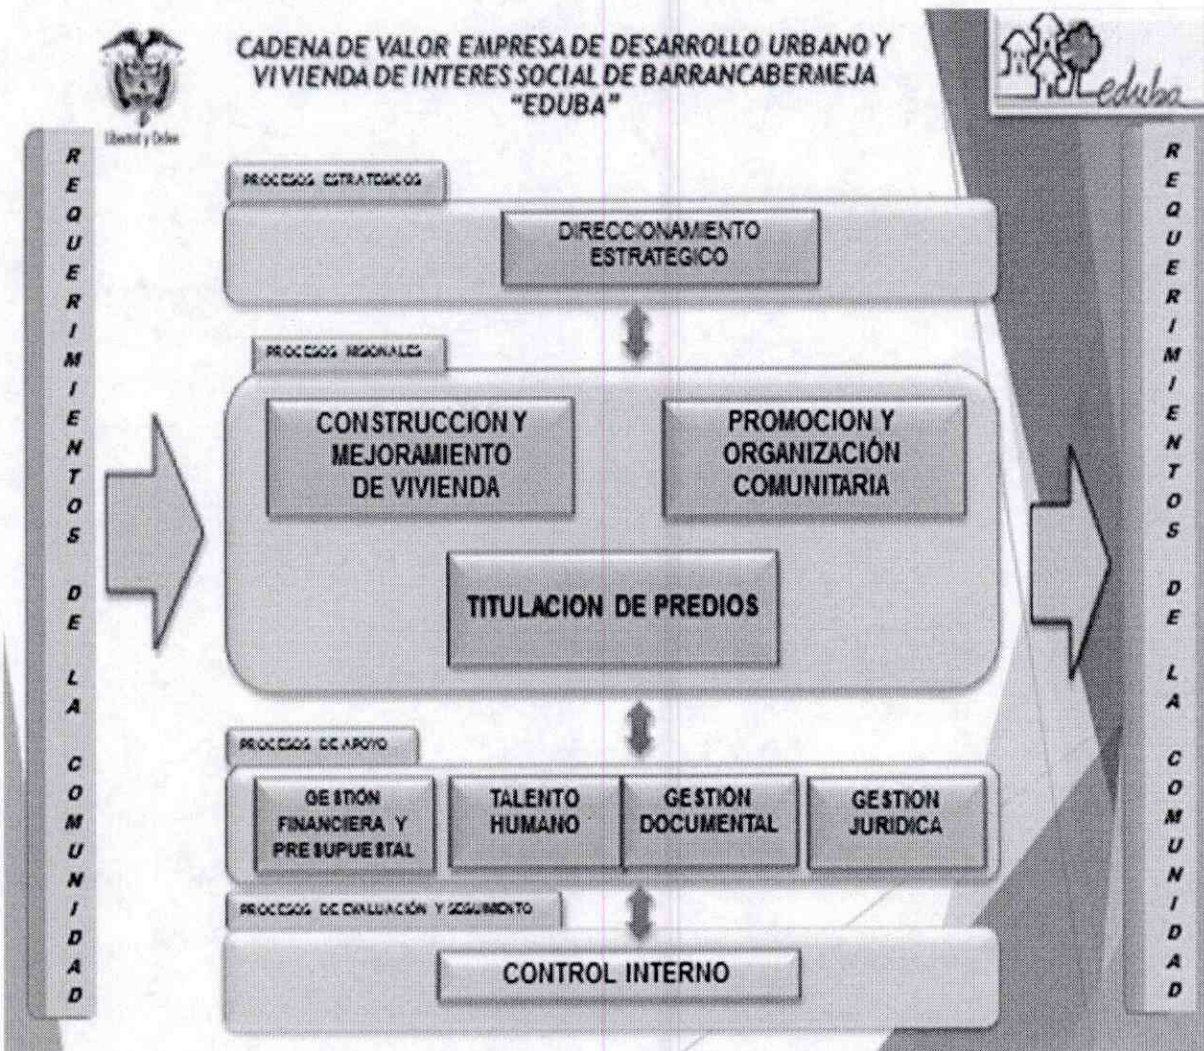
Libertad y Orden

CADENA DE VALOR EMPRESA DE DESARROLLO URBANO Y VIVIENDA DE INTERES SOCIAL DE BARRANCABERMEJA "EDUBA"

eduba

REQUERIMIENTOS DE LA COMUNIDAD

PROCESOS ESTRATEGICOS

DIRECCIONAMIENTO ESTRATEGICO

PROCESOS MISIONALES

CONSTRUCCION Y MEJORAMIENTO DE VIVIENDA

PROMOCION Y ORGANIZACIÓN COMUNITARIA

TITULACION DE PREDIOS

PROCESOS DE APOYO

GESTIÓN FINANCIERA Y PRESUPUESTAL

TALENTO HUMANO

GESTIÓN DOCUMENTAL

GESTION JURIDICA

PROCESOS DE EVALUACIÓN Y SEGUIMIENTO

CONTROL INTERNO

REQUERIMIENTOS DE LA COMUNIDAD